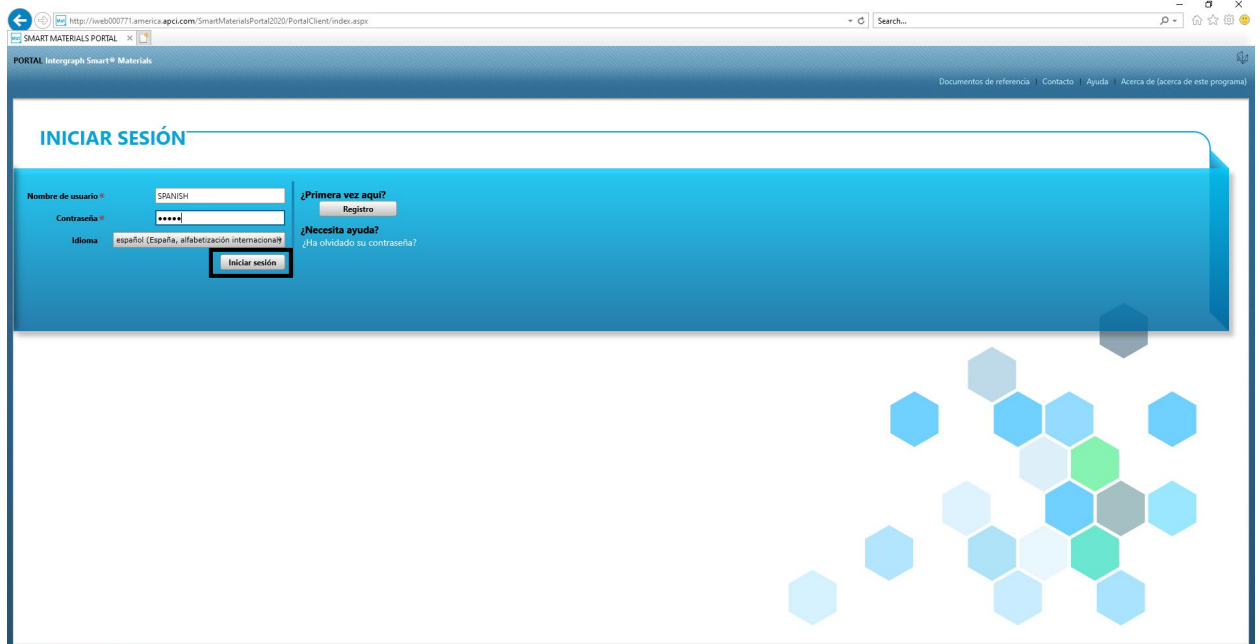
http://iweb000771.america.apci.com/SmartMaterialsPortal2020/PortalClient/index.aspx
Search...
SMART MATERIALS PORTAL ×

PORTAL Intergraph Smart® Materials

Documentos de referencia | Contacto | Ayuda | Acerca de (acerca de este programa)

INICIAR SESIÓN

Nombre de usuario * SPANISH
Contraseña * •••••
Idioma español (España, alfabetización internacional)
Iniciar sesión

¿Primera vez aquí?
Registro

¿Necesita ayuda?
¿Ha olvidado su contraseña?